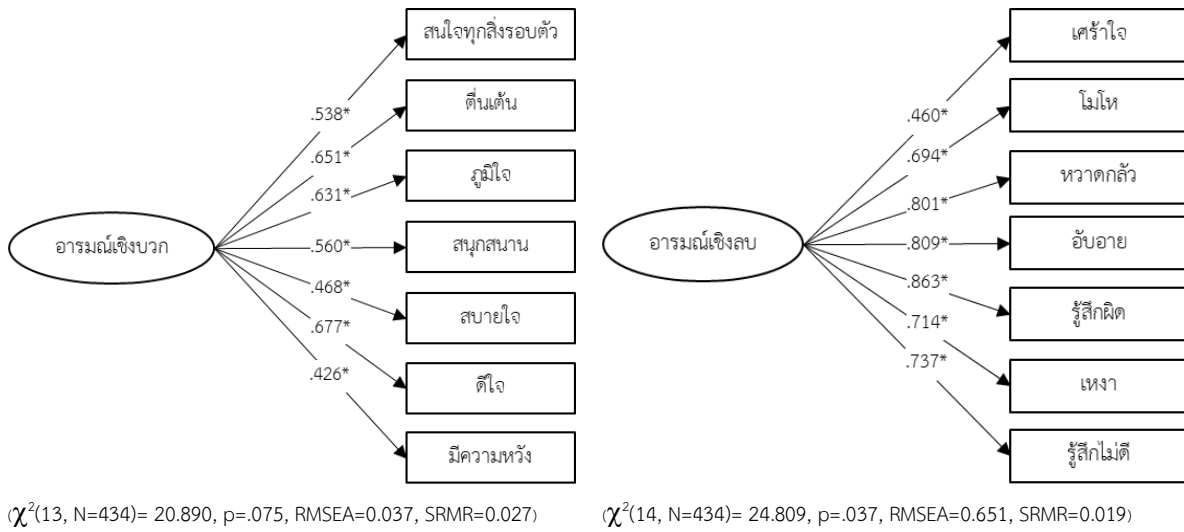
อารมณ์เชิงบวก

.538*
.651*
.631*
.560*
.468*
.677*
.426*

สนใจทุกสิ่งรอบตัว
ตื่นเต้น
ภูมิใจ
สนุกสนาน
สบายใจ
ดีใจ
มีความหวัง

($\chi^2$(13, N=434)= 20.890, p=.075, RMSEA=0.037, SRMR=0.027)

อารมณ์เชิงลบ

.460*
.694*
.801*
.809*
.863*
.714*
.737*

เศร้าใจ
โมโห
หวาดกลัว
อับอาย
รู้สึกผิด
เหงา
รู้สึกไม่ดี

($\chi^2$(14, N=434)= 24.809, p=.037, RMSEA=0.651, SRMR=0.019)